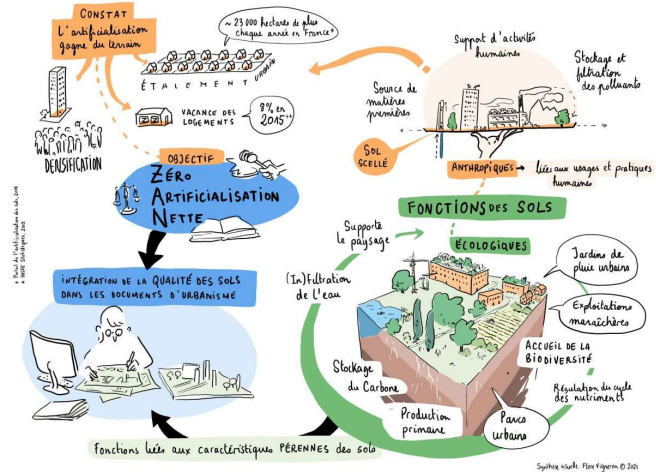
CONSTAT
L'artificialisation gagne du terrain

~ 23 000 hectares de plus chaque année en France*

ÉTALEMENT URBAIN

VACANCE DES LOGEMENTS

8% en 2015**

DENSIFICATION

OBJECTIF
ZÉRO ARTIFICIALISATION NETTE

* Portail de l'artificialisation des sols, 2019
** INSEE Statistiques, 2018

INTÉGRATION DE LA QUALITÉ DES SOLS DANS LES DOCUMENTS D'URBANISME

Support d'activités humaines

Stockage et filtration des polluants

Source de matières premières

SOL SCELLÉ

ANTHROPIQUES → liées aux usages et pratiques humaines

FONCTIONS DES SOLS

Supporte le paysage

ÉCOLOGIQUES

Jardins de pluie urbains

Exploitations maraîchères

(In)Filtration de l'eau

ACCUEIL DE LA BIODIVERSITÉ

Stockage du Carbone

Régulation du cycle des nutriments

Production primaire

Parcs urbains

Fonctions liées aux caractéristiques PÉRENNES des sols

Synthèse visuelle : Flore Vigneron © 2021